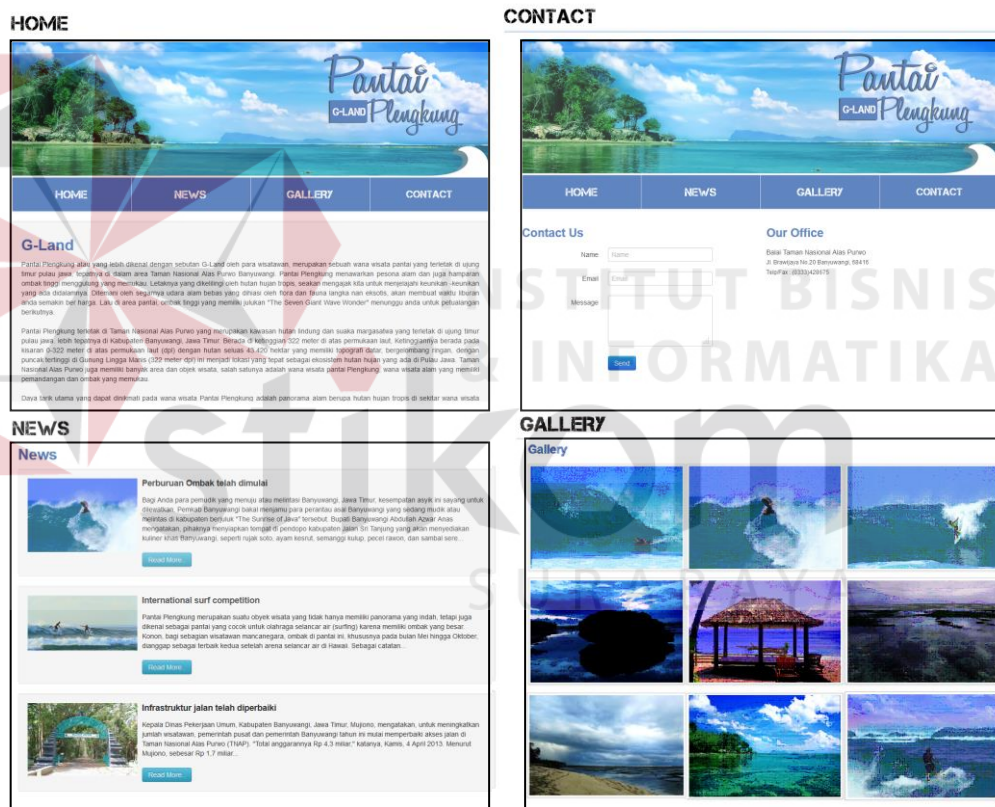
HOME

Pantai G-LAND Plengkung

HOME NEWS GALLERY CONTACT

G-Land

Pantai Plengkung atau yang lebih dikenal dengan sebutan G-Land oleh para wisatawan, merupakan sebuah wana wisata pantai yang terletak di ujung timur pulau jawa, tepatnya di dalam area Taman Nasional Alas Purwo Banyuwangi. Pantai Plengkung menawarkan pesona alam dan juga hamparan ombak tinggi menggulung yang memukau. Letaknya yang dikelilingi oleh hutan hujan tropis, seakan mengajak kita untuk menjelajahi keunikan - keunikan yang ada didalamnya. Ditemani oleh segarnya udara alam bebas yang dihiasi oleh flora dan fauna langka nan eksotis, akan membuat waktu liburan anda semakin ber harga. Lalu di area pantai, ombak tinggi yang memiliki julukan "The Seven Giant Wave Wonder" menunggu anda untuk petualangan berikutnya.

Pantai Plengkung terletak di Taman Nasional Alas Purwo yang merupakan kawasan hutan lindung dan suaka margasatwa yang terletak di ujung timur pulau jawa, lebih tepatnya di Kabupaten Banyuwangi, Jawa Timur. Berada di ketinggian 322 meter di atas permukaan laut. Ketinggiannya berada pada kisaran 0-322 meter di atas permukaan laut (dpl) dengan hutan seluas 43.420 hektar yang memiliki topografi datar, bergelombang ringan, dengan puncak tertinggi di Gunung Lingga Manis (322 meter dpl) ini menjadi lokasi yang tepat sebagai ekosistem hutan hujan yang ada di Pulau Jawa. Taman Nasional Alas Purwo juga memiliki banyak area dan objek wisata, salah satunya adalah wana wisata pantai Plengkung; wana wisata alam yang memiliki pemandangan dan ombak yang memukau.

Daya tarik utama yang dapat dinikmati pada wana wisata Pantai Plengkung adalah panorama alam berupa hutan hujan tropis di sekitar wana wisata

CONTACT

Pantai G-LAND Plengkung

HOME NEWS GALLERY CONTACT

Contact Us

Name Name

Email Email

Message

Send

Our Office

Balai Taman Nasional Alas Purwo
Jl. Brawijaya No.20 Banyuwangi, 68415
Telp/Fax : (0333)428675

NEWS

News

Perburuan Ombak telah dimulai

Bagi Anda para pemudik yang menuju atau melintasi Banyuwangi, Jawa Timur, kesempatan asyik ini sayang untuk dilewatkan. Pemkab Banyuwangi bakal menjamu para perantau asal Banyuwangi yang sedang mudik atau melintas di kabupaten berjuluk "The Sunrise of Java" tersebut. Bupati Banyuwangi Abdullah Azwar Anas mengatakan, pihaknya menyiapkan tempat di pendopo kabupaten jalan Sri Tanjung yang akan menyediakan kuliner khas Banyuwangi, seperti rujak soto, ayam kesrut, semanggi kulup, pecel rawon, dan sambal sere...

Read More

International surf competition

Pantai Plengkung merupakan suatu obyek wisata yang tidak hanya memiliki panorama yang indah, tetapi juga dikenal sebagai pantai yang cocok untuk olahraga selancar air (surfing) karena memiliki ombak yang besar. Konon, bagi sebagian wisatawan mancanegara, ombak di pantai ini, khususnya pada bulan Mei hingga Oktober, dianggap sebagai terbaik kedua setelah arena selancar air di Hawaii. Sebagai catatan...

Read More

Infrastruktur jalan telah diperbaiki

Kepala Dinas Pekerjaan Umum, Kabupaten Banyuwangi, Jawa Timur, Mujiono, mengatakan, untuk meningkatkan jumlah wisatawan, pemerintah pusat dan pemerintah Banyuwangi tahun ini mulai memperbaiki akses jalan di Taman Nasional Alas Purwo (TNAP). "Total anggarannya Rp 4,3 miliar," katanya, Kamis, 4 April 2013. Menurut Mujiono, sebesar Rp 1,7 miliar...

Read More

GALLERY

Gallery

INSTITUT BISNIS & INFORMATIKA stikom SURABAYA